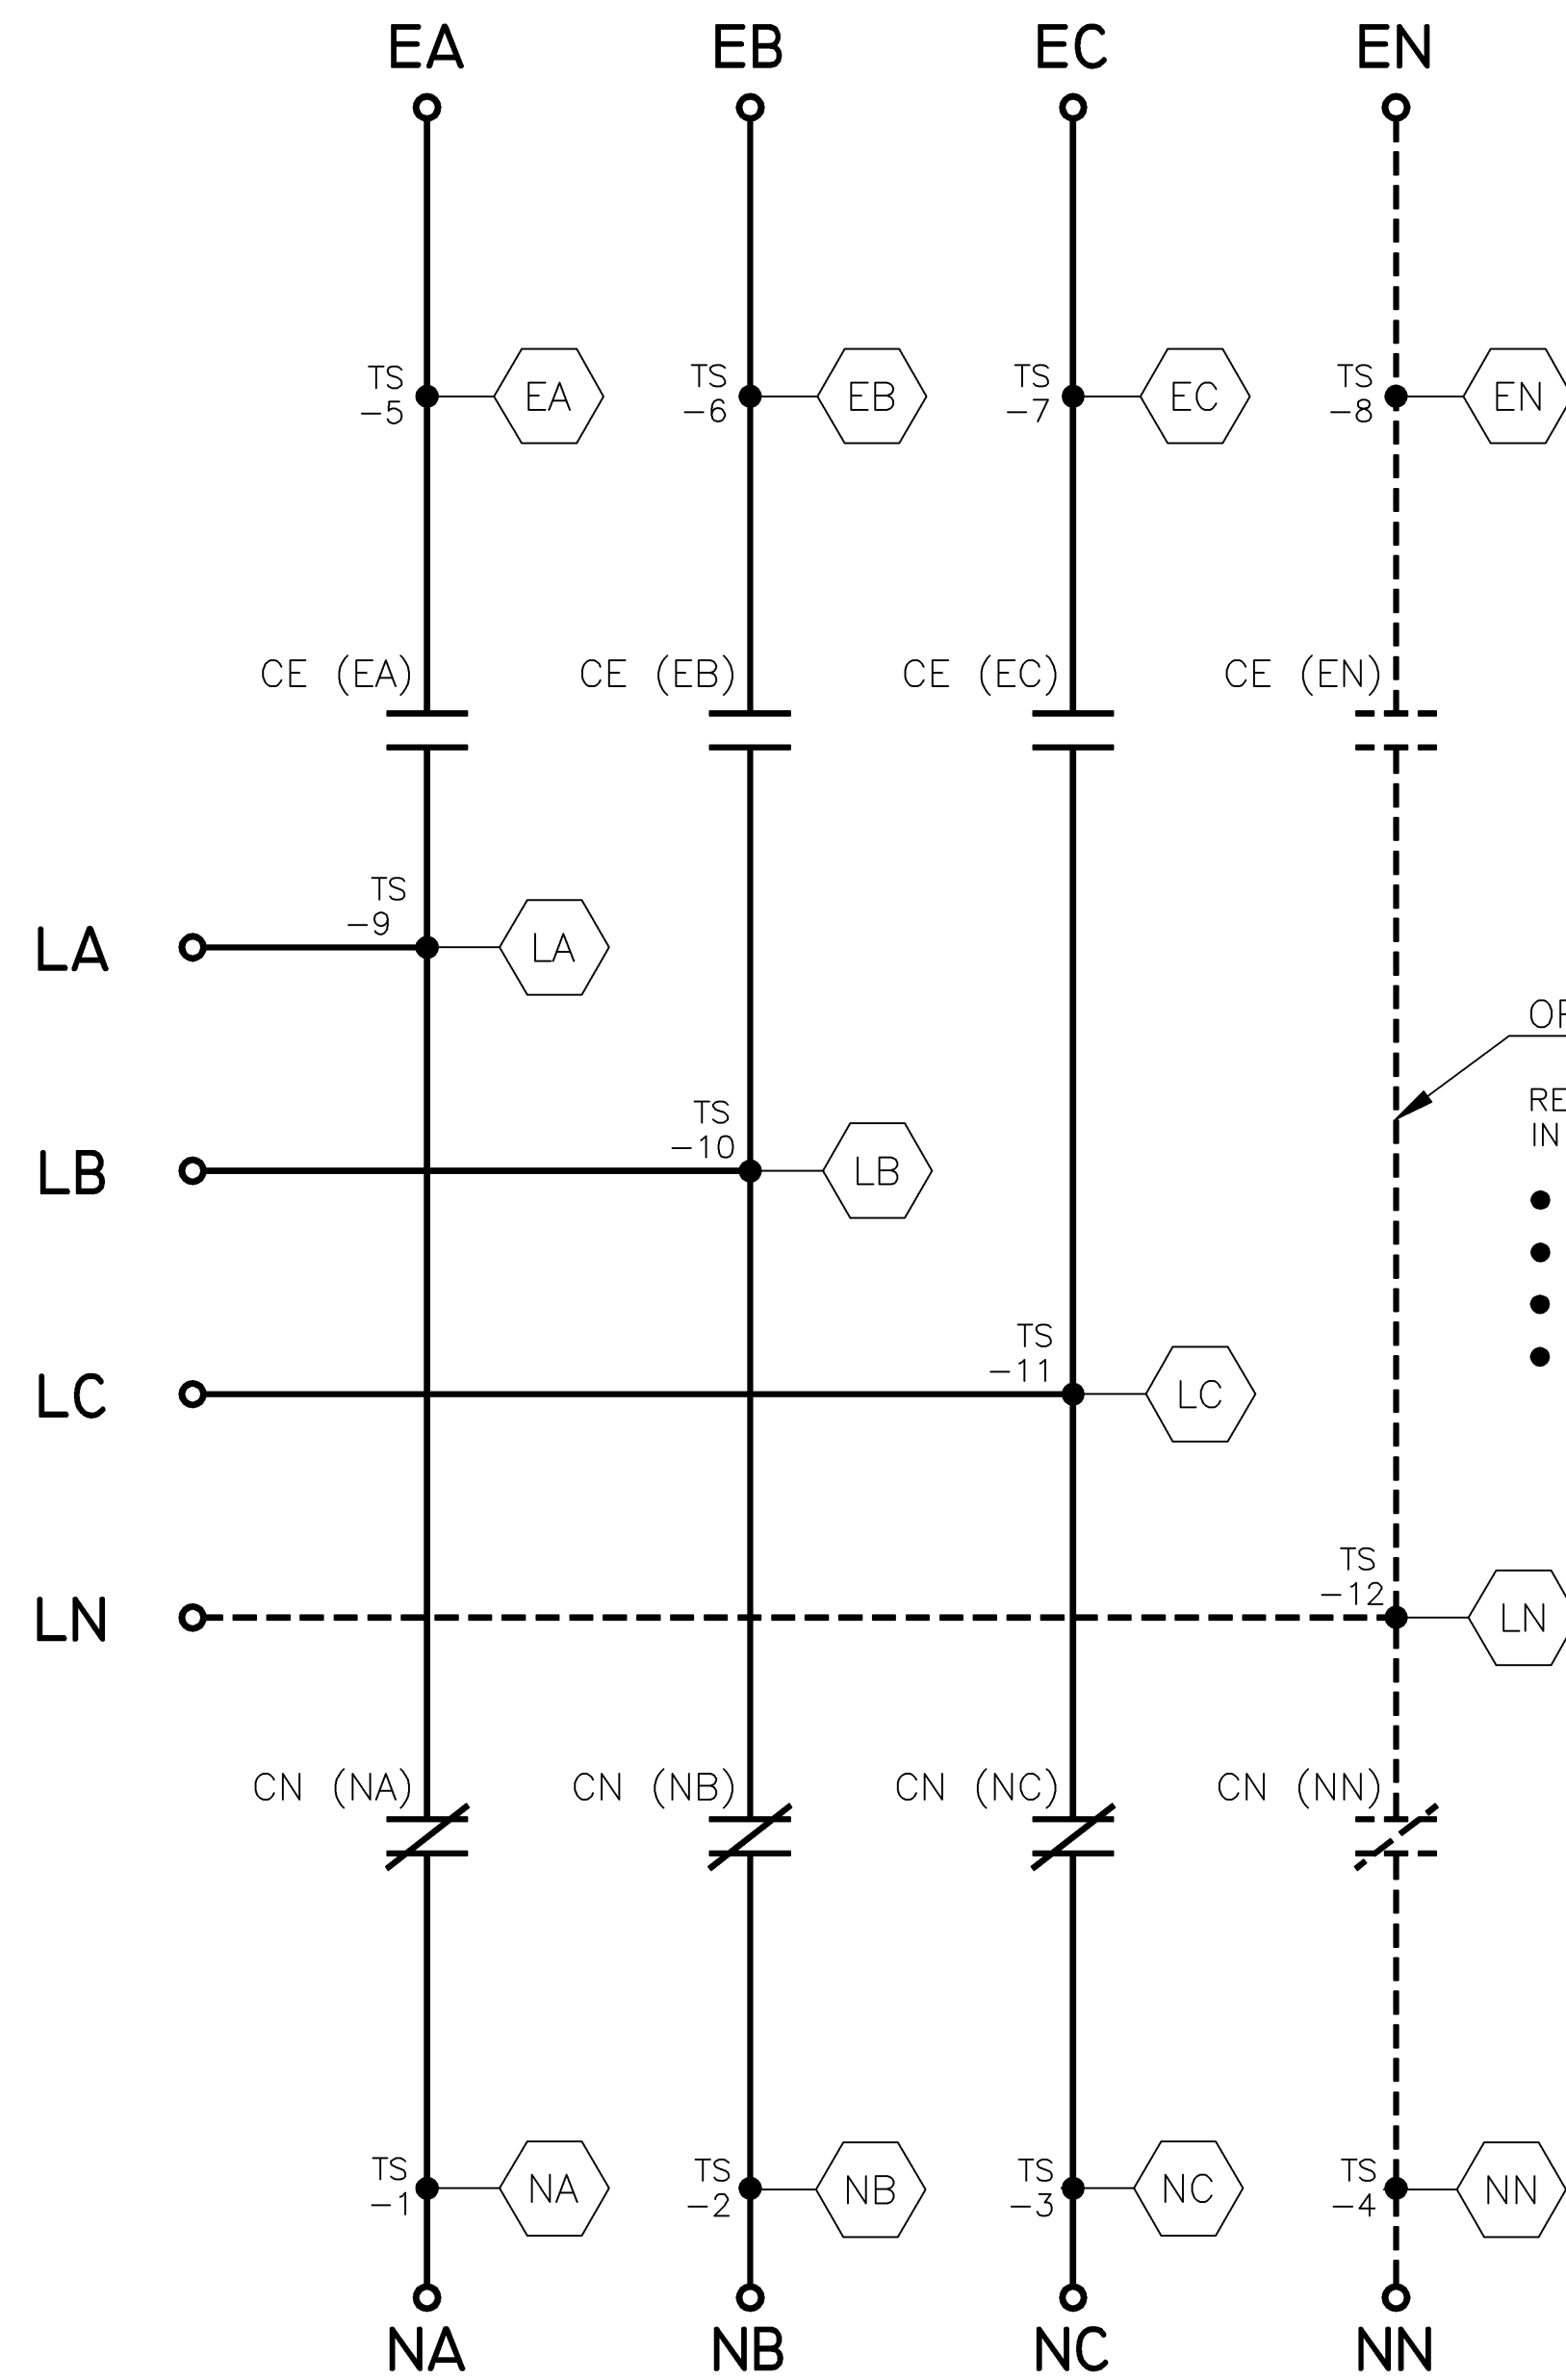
EA EB EC EN

TS −5 EA
TS −6 EB
TS −7 EC
TS −8 EN

CE (EA) CE (EB) CE (EC) CE (EN)

LA TS −9 LA

OF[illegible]

RE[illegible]
IN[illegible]

LB TS −10 LB

LC TS −11 LC

LN TS −12 LN

CN (NA) CN (NB) CN (NC) CN (NN)

TS −1 NA
TS −2 NB
TS −3 NC
TS −4 NN

NA NB NC NN